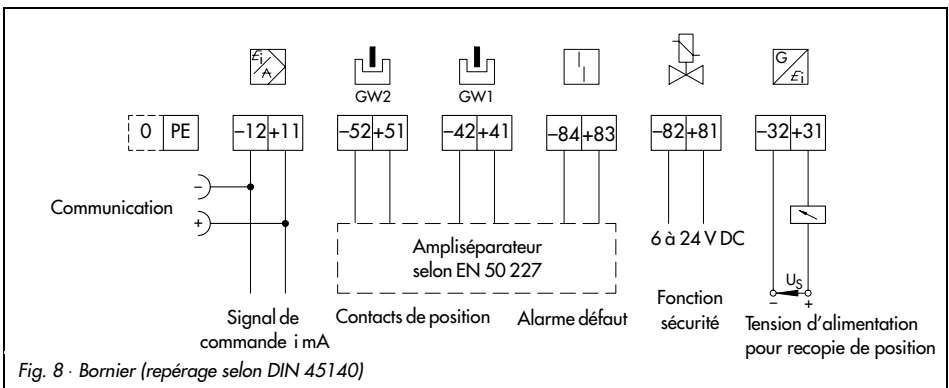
GW2

GW1

0 PE

–12 +11

–52 +51

–42 +41

–84 +83

–82 +81

–32 +31

Communication

Ampliséparateur selon EN 50 227

6 à 24 V DC

$U_S$

–

+

Signal de commande i mA

Contacts de position

Alarme défaut

Fonction sécurité

Tension d'alimentation pour recopie de position

Fig. 8 · Bornier (repérage selon DIN 45140)